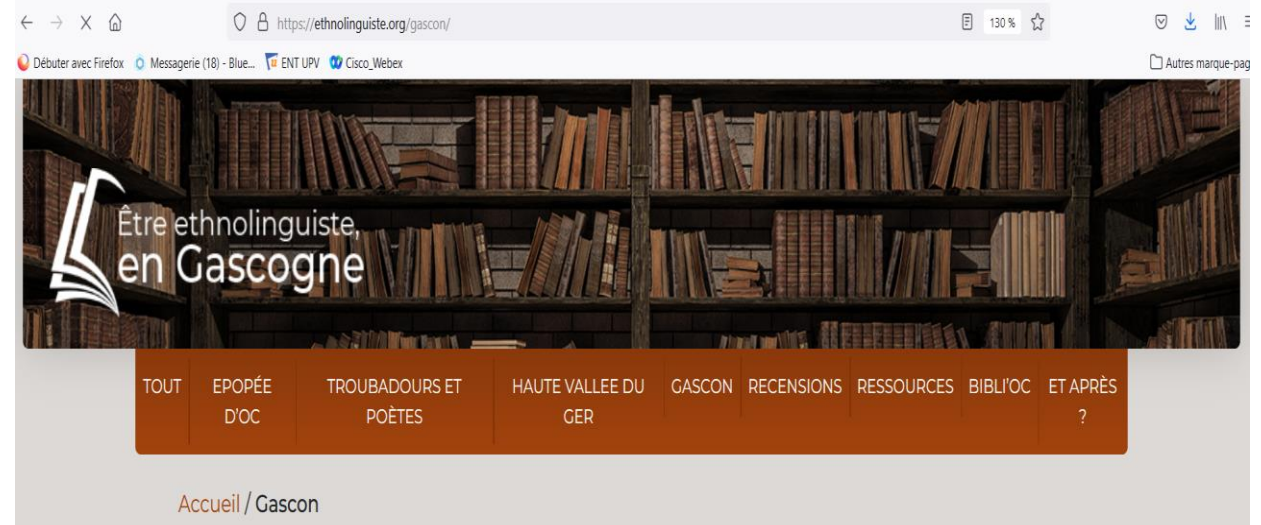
https://ethnolinguiste.org/gascon/

130 %

Débuter avec Firefox Messagerie (18) - Blue... ENT UPV Cisco_Webex

Autres marque-pag

Être ethnolinguiste, en Gascogne

TOUT EPOPÉE D'OC TROUBADOURS ET POÈTES HAUTE VALLEE DU GER GASCON RECENSIONS RESSOURCES BIBLI'OC ET APRÈS ?

Accueil / Gascon